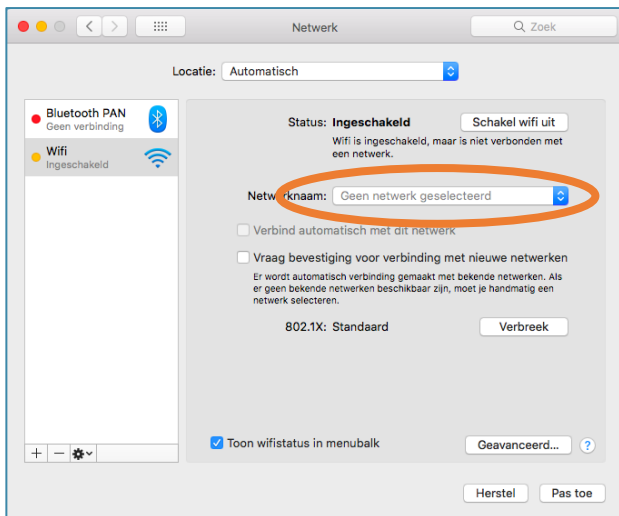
Netwerk

Zoek

Locatie: Automatisch

Bluetooth PAN
Geen verbinding

Wifi
Ingeschakeld

Status: Ingeschakeld

Schakel wifi uit

Wifi is ingeschakeld, maar is niet verbonden met een netwerk.

Netwerknaam: Geen netwerk geselecteerd

Verbind automatisch met dit netwerk

Vraag bevestiging voor verbinding met nieuwe netwerken

Er wordt automatisch verbinding gemaakt met bekende netwerken. Als er geen bekende netwerken beschikbaar zijn, moet je handmatig een netwerk selecteren.

802.1X: Standaard

Verbreek

Toon wifistatus in menubalk

Geavanceerd...

?

+ —

Herstel

Pas toe